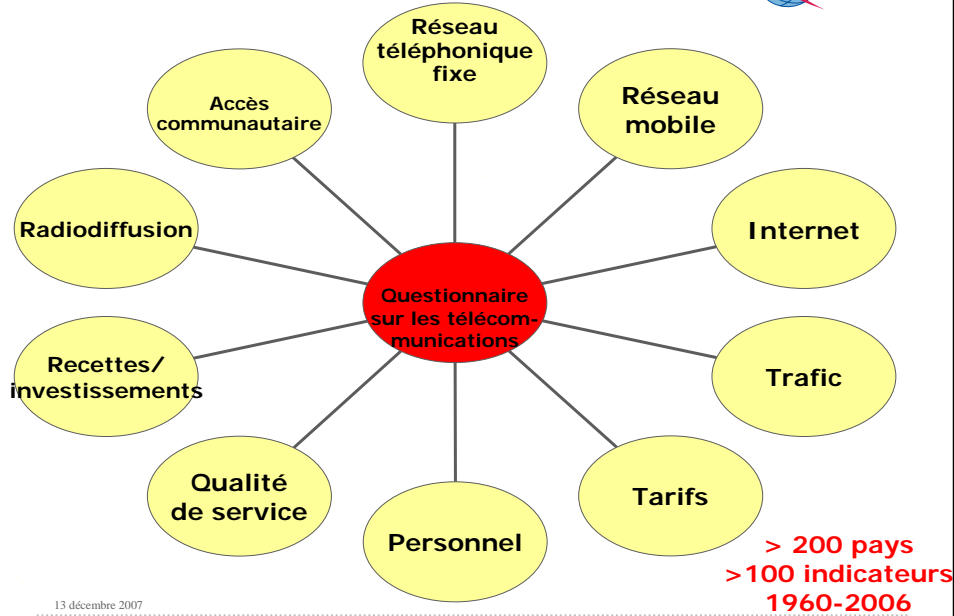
Questionnaire sur les télécommunications

Réseau téléphonique fixe

Réseau mobile

Internet

Trafic

Tarifs

Personnel

Qualité de service

Recettes/ investissements

Radiodiffusion

Accès communautaire

> 200 pays
>100 indicateurs
1960-2006

13 décembre 2007